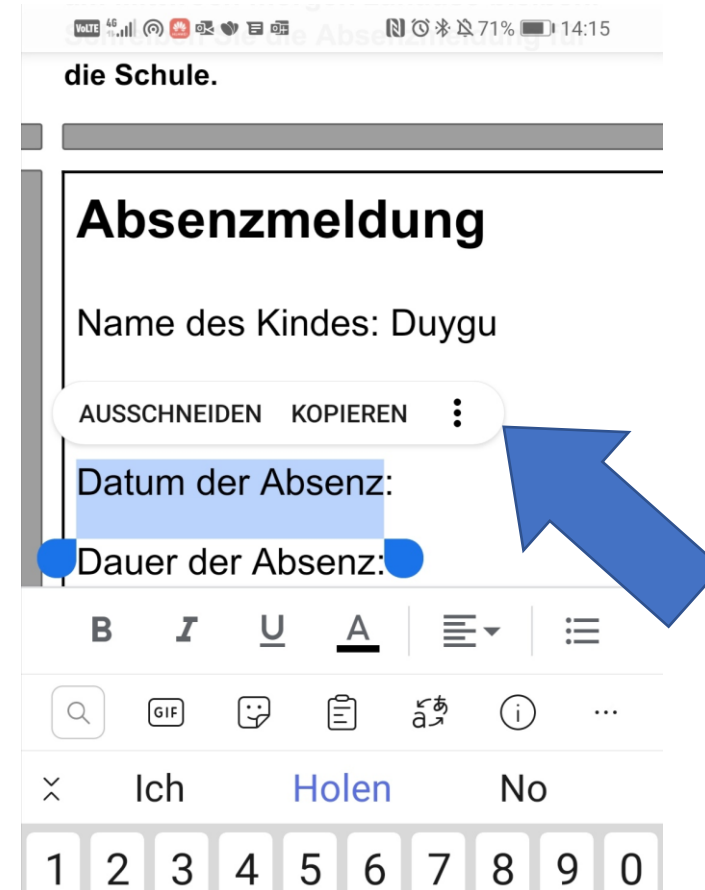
71% 14:15

Schreiben Sie die Absenzmeldung für die Schule.

Absenzmeldung

Name des Kindes: Duygu

AUSSCHNEIDEN KOPIEREN

Datum der Absenz:

Dauer der Absenz:

B I U A

GIF

Ich Holen No

1 2 3 4 5 6 7 8 9 0